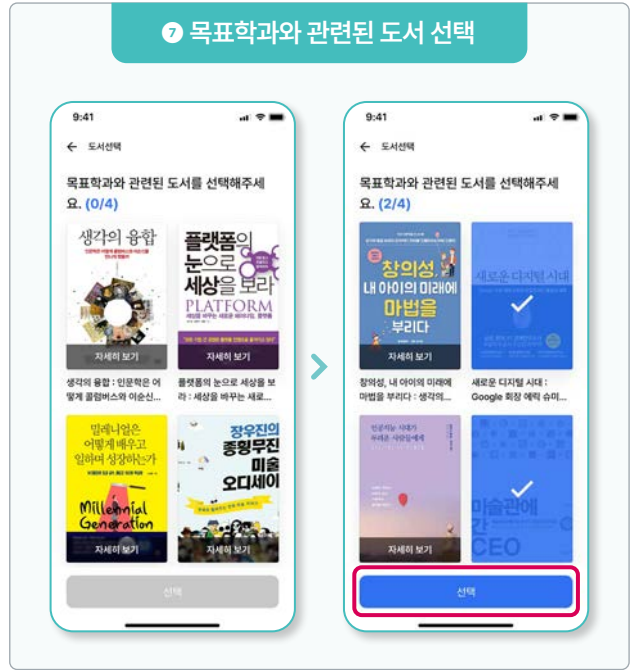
7 목표학과와 관련된 도서 선택

9:41

도서선택

목표학과와 관련된 도서를 선택해주세요. (0/4)

생각의 융합

자세히 보기

생각의 융합 : 인문학은 어떻게 콜럼버스와 이순신...

플랫폼의 눈으로 세상을 보라

PLATFORM

자세히 보기

플랫폼의 눈으로 세상을 보라 : 세상을 바꾸는 새로...

밀레니얼은 어떻게 배우고 일하며 성장하는가

Millennial Generation

자세히 보기

장우진의 종횡무진 미술 오디세이

선택

9:41

도서선택

목표학과와 관련된 도서를 선택해주세요. (2/4)

창의성, 내 아이의 미래에 마법을 부리다

자세히 보기

창의성, 내 아이의 미래에 마법을 부리다 : 생각의...

새로운 디지털 시대

새로운 디지털 시대 : Google 회장 에릭 슈미...

인공지능 시대가 두려운 사람들에게

자세히 보기

미술관에 간 CEO

선택